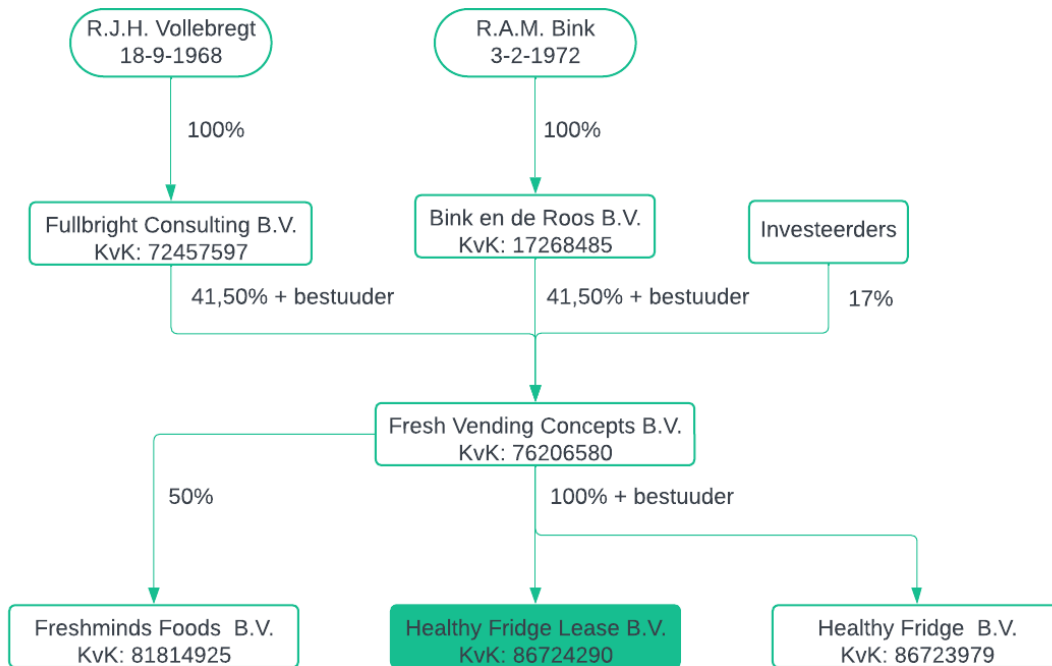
R.J.H. Vollebregt
18-9-1968

R.A.M. Bink
3-2-1972

100%

100%

Fullbright Consulting B.V.
KvK: 72457597

Bink en de Roos B.V.
KvK: 17268485

Investeerders

41,50% + bestuuder

41,50% + bestuuder

17%

Fresh Vending Concepts B.V.
KvK: 76206580

50%

100% + bestuuder

Freshminds Foods B.V.
KvK: 81814925

Healthy Fridge Lease B.V.
KvK: 86724290

Healthy Fridge B.V.
KvK: 86723979